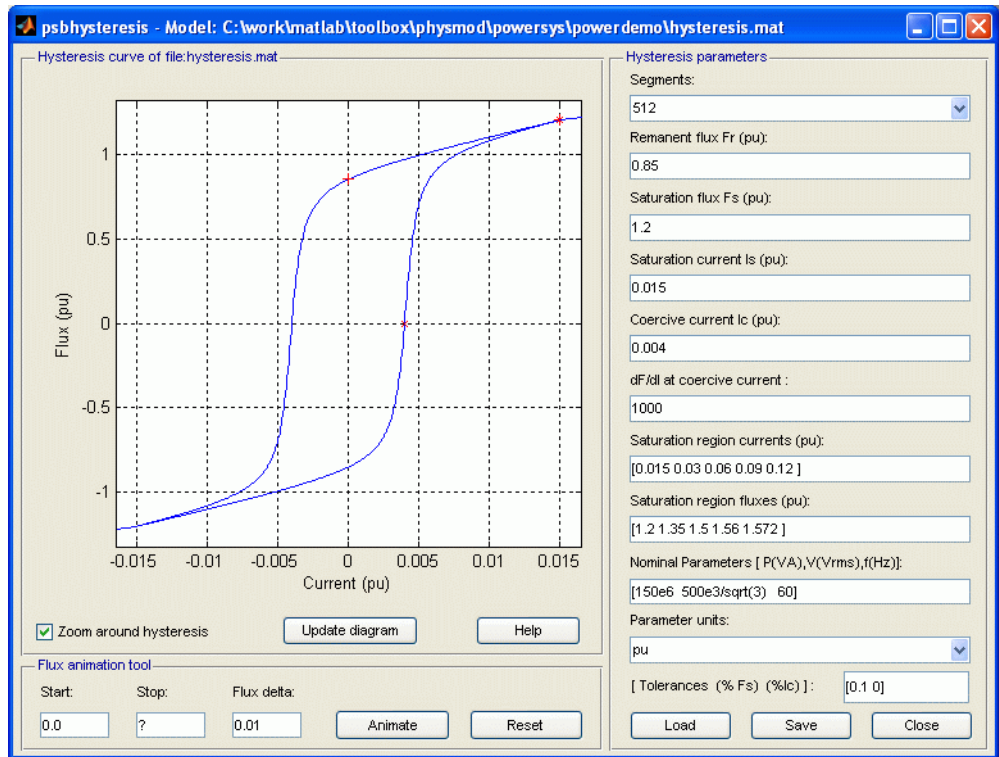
psbhysteresis - Model: C:\work\matlab\toolbox\physmod\powersys\powerdemo\hysteresis.mat

Hysteresis curve of file:hysteresis.mat

1
0.5
0
-0.5
-1
Flux (pu)
-0.015 -0.01 -0.005 0 0.005 0.01 0.015
Current (pu)

Zoom around hysteresis
Update diagram
Help

Flux animation tool
Start:
0.0
Stop:
?
Flux delta:
0.01
Animate
Reset

Hysteresis parameters
Segments:
512
Remanent flux Fr (pu):
0.85
Saturation flux Fs (pu):
1.2
Saturation current Is (pu):
0.015
Coercive current Ic (pu):
0.004
dF/dI at coercive current :
1000
Saturation region currents (pu):
[0.015 0.03 0.06 0.09 0.12 ]
Saturation region fluxes (pu):
[1.2 1.35 1.5 1.56 1.572 ]
Nominal Parameters [ P(VA),V(Vrms),f(Hz)]:
[150e6 500e3/sqrt(3) 60]
Parameter units:
pu
[ Tolerances (% Fs) (%Ic) ] :
[0.1 0]
Load
Save
Close